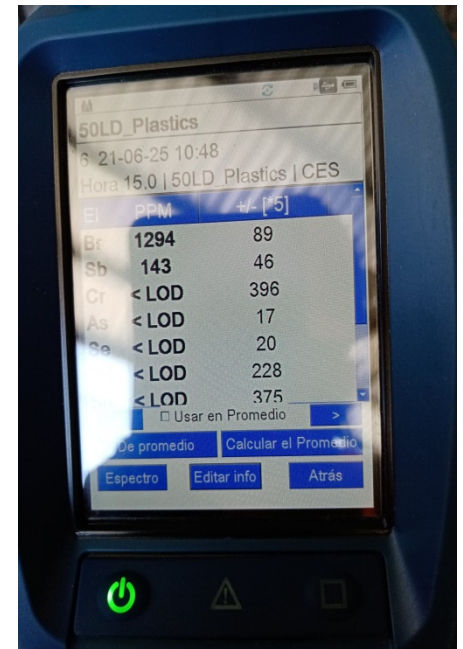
50LD_Plastics
6 21-06-25 10:48
Hora 15.0 | 50LD_Plastics | CES

| El | PPM | +/- [*5] |
|---|---|---|
| Br | 1294 | 89 |
| Sb | 143 | 46 |
| Cr | < LOD | 396 |
| As | < LOD | 17 |
| Se | < LOD | 20 |
| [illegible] | < LOD | 228 |
| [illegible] | < LOD | 375 |

☐ Usar en Promedio >
De promedio Calcular el Promedio
Espectro Editar info Atrás